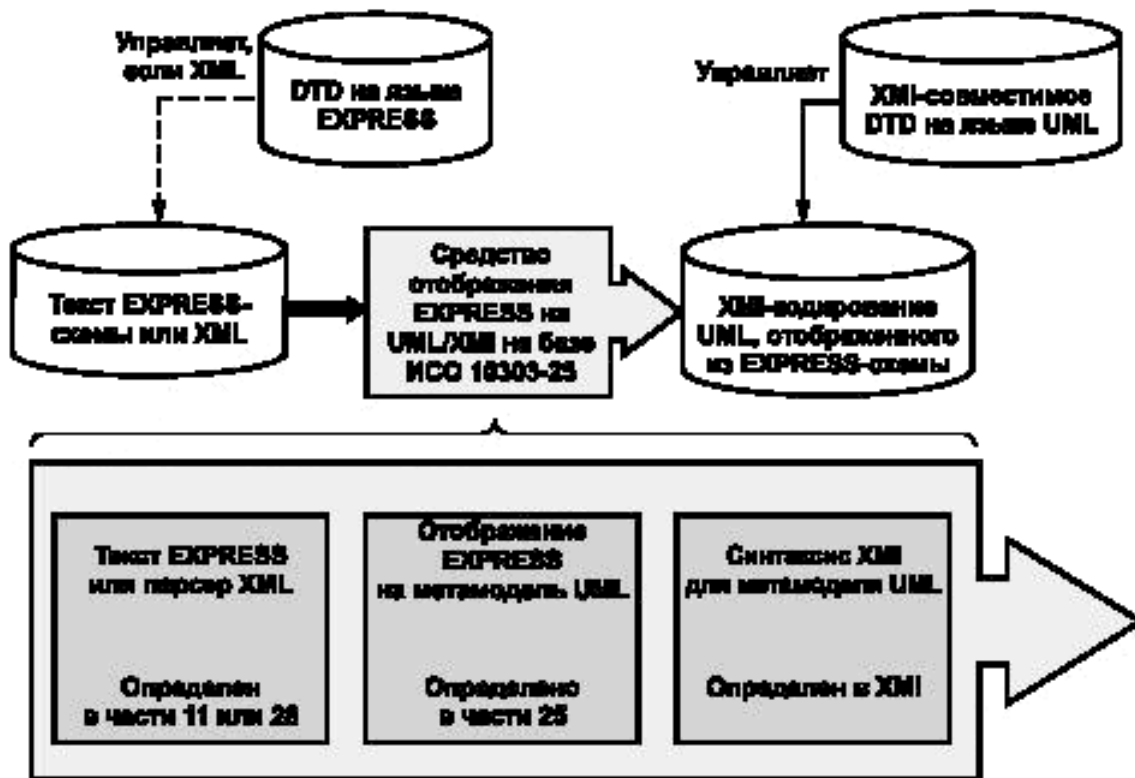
Управляет, если XML

DTD на языке EXPRESS

Управляет

XMI-совместимое DTD на языке UML

Текст EXPRESS-схемы или XML

Средство отображения EXPRESS на UML/XMI на базе ИСО 10303-25

XMI-кодирование UML, отображенного из EXPRESS-схемы

Текст EXPRESS или парсер XML

Определен в части 11 или 28

Отображение EXPRESS на метамодель UML

Определено в части 25

Синтаксис XMI для метамодели UML

Определен в XMI